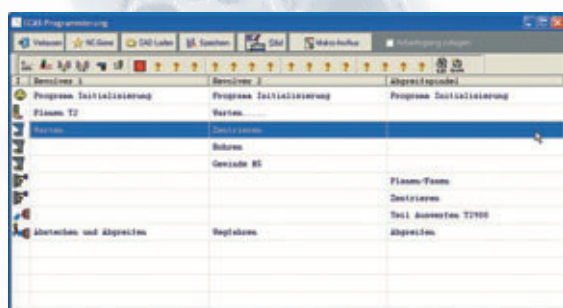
CC85 Programmierung

Vielseam | NC Gene | CAD Laden | Speichern | Sfld | Makro Aufbau | Anfertigung anlegen

| 1 | Revolver 1 | Revolver 2 | Abgreifspindel |
|---|---|---|---|
| | Programm Initialisierung | Programm Initialisierung | Programm Initialisierung |
| | Planen T2 | Warten..... | |
| | Warten | Zentrieren | |
| | | Bohren | |
| | | Gewinde M5 | |
| | | | Planen/Fasen |
| | | | Zentrieren |
| | | | Teil Auswerfen T2900 |
| | Abstechen und Abgreifen | Vorbohren | Abgreifen |